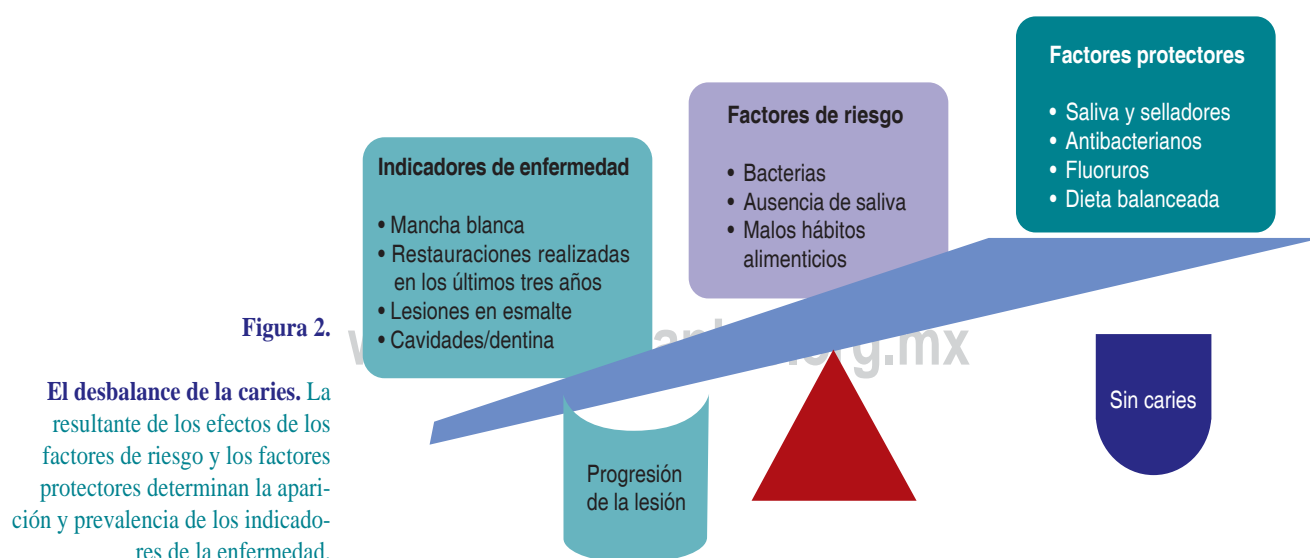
Factores protectores

• Saliva y selladores
• Antibacterianos
• Fluoruros
• Dieta balanceada

Factores de riesgo

• Bacterias
• Ausencia de saliva
• Malos hábitos alimenticios

Indicadores de enfermedad

• Mancha blanca
• Restauraciones realizadas en los últimos tres años
• Lesiones en esmalte
• Cavidades/dentina

Figura 2.

El desbalance de la caries. La resultante de los efectos de los factores de riesgo y los factores protectores determinan la aparición y prevalencia de los indicadores de la enfermedad.

www.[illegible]g.mx

Sin caries

Progresión de la lesión